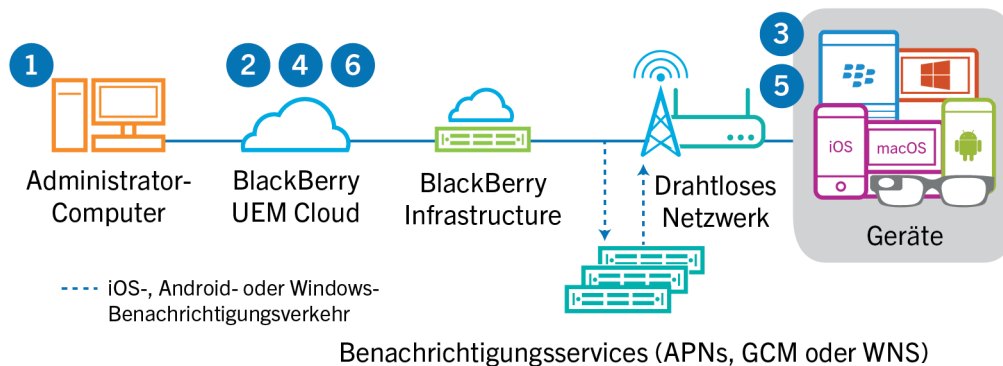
1

2 4 6

3

5

iOS

macOS

Administrator-Computer

BlackBerry UEM Cloud

BlackBerry Infrastructure

Drahtloses Netzwerk

Geräte

iOS-, Android- oder Windows-Benachrichtigungsverkehr

Benachrichtigungsservices (APNs, GCM oder WNS)